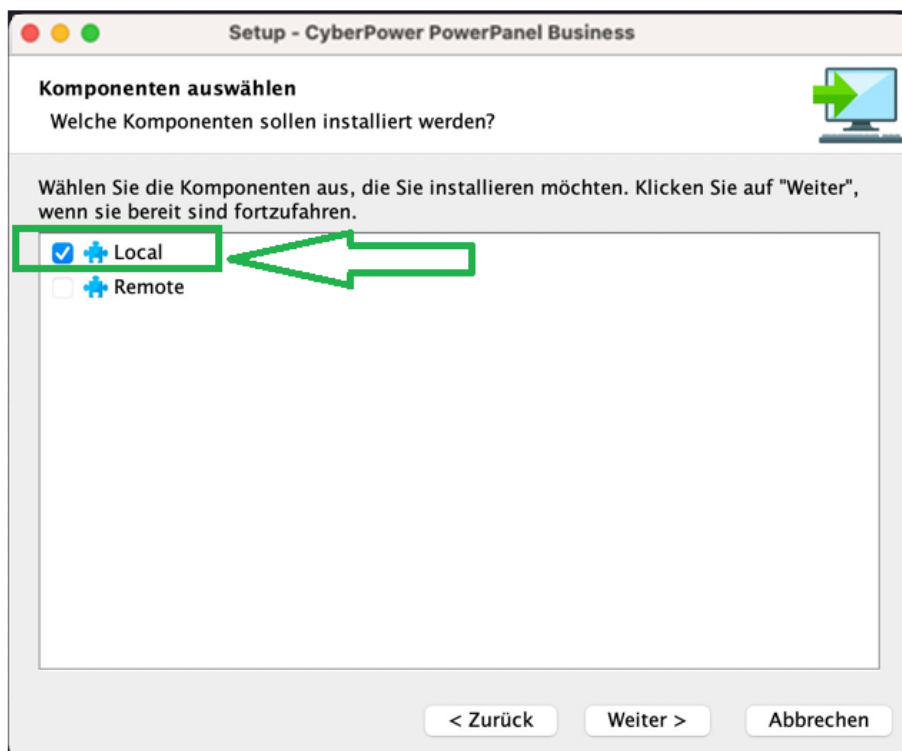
Setup - CyberPower PowerPanel Business

Komponenten auswählen
Welche Komponenten sollen installiert werden?

Wählen Sie die Komponenten aus, die Sie installieren möchten. Klicken Sie auf "Weiter", wenn sie bereit sind fortzufahren.

Local
Remote

< Zurück
Weiter >
Abbrechen